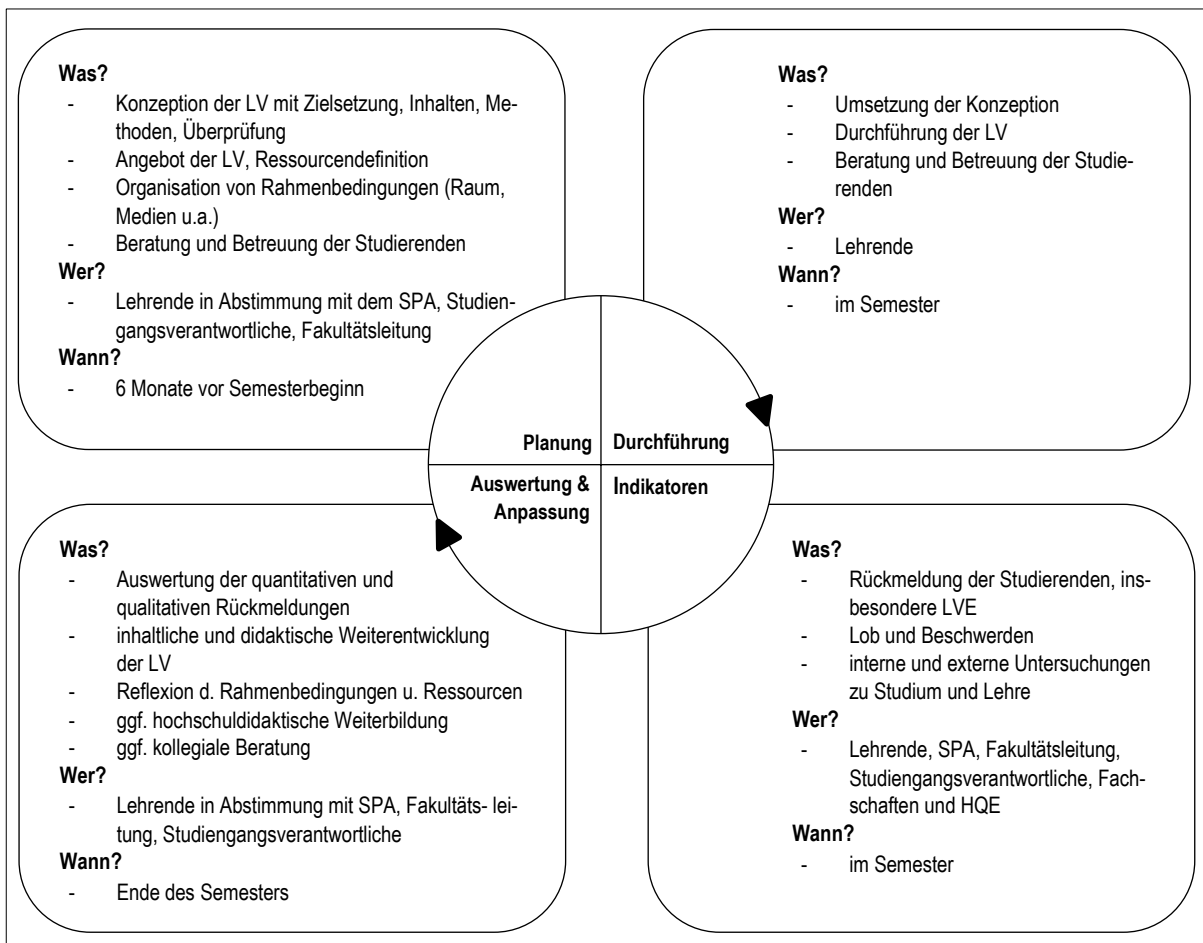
**Was?**
- Konzeption der LV mit Zielsetzung, Inhalten, Methoden, Überprüfung
- Angebot der LV, Ressourcendefinition
- Organisation von Rahmenbedingungen (Raum, Medien u.a.)
- Beratung und Betreuung der Studierenden

**Wer?**
- Lehrende in Abstimmung mit dem SPA, Studiengangsverantwortliche, Fakultätsleitung

**Wann?**
- 6 Monate vor Semesterbeginn

**Was?**
- Umsetzung der Konzeption
- Durchführung der LV
- Beratung und Betreuung der Studierenden

**Wer?**
- Lehrende

**Wann?**
- im Semester

Planung

Durchführung

Auswertung & Anpassung

Indikatoren

**Was?**
- Auswertung der quantitativen und qualitativen Rückmeldungen
- inhaltliche und didaktische Weiterentwicklung der LV
- Reflexion d. Rahmenbedingungen u. Ressourcen
- ggf. hochschuldidaktische Weiterbildung
- ggf. kollegiale Beratung

**Wer?**
- Lehrende in Abstimmung mit SPA, Fakultäts- leitung, Studiengangsverantwortliche

**Wann?**
- Ende des Semesters

**Was?**
- Rückmeldung der Studierenden, insbesondere LVE
- Lob und Beschwerden
- interne und externe Untersuchungen zu Studium und Lehre

**Wer?**
- Lehrende, SPA, Fakultätsleitung, Studiengangsverantwortliche, Fachschaften und HQE

**Wann?**
- im Semester